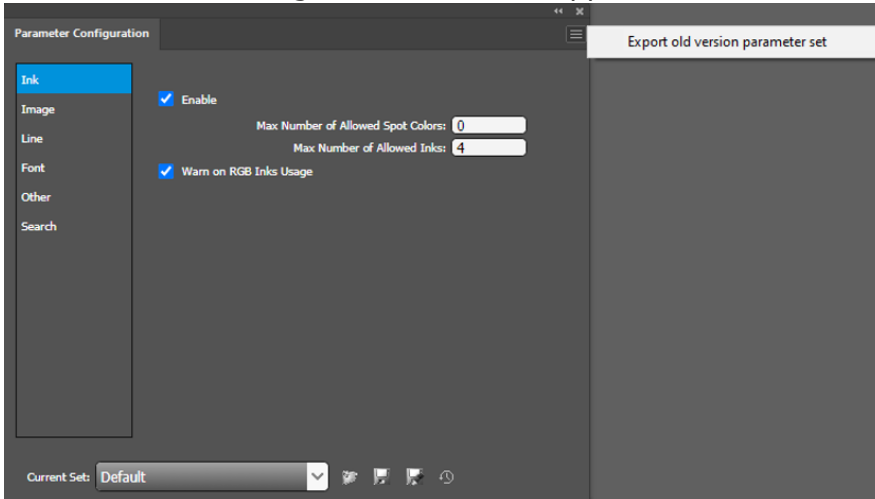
Parameter Configuration

Export old version parameter set

Ink
Image
Line
Font
Other
Search

Enable

Max Number of Allowed Spot Colors: 0

Max Number of Allowed Inks: 4

Warn on RGB Inks Usage

Current Set: Default